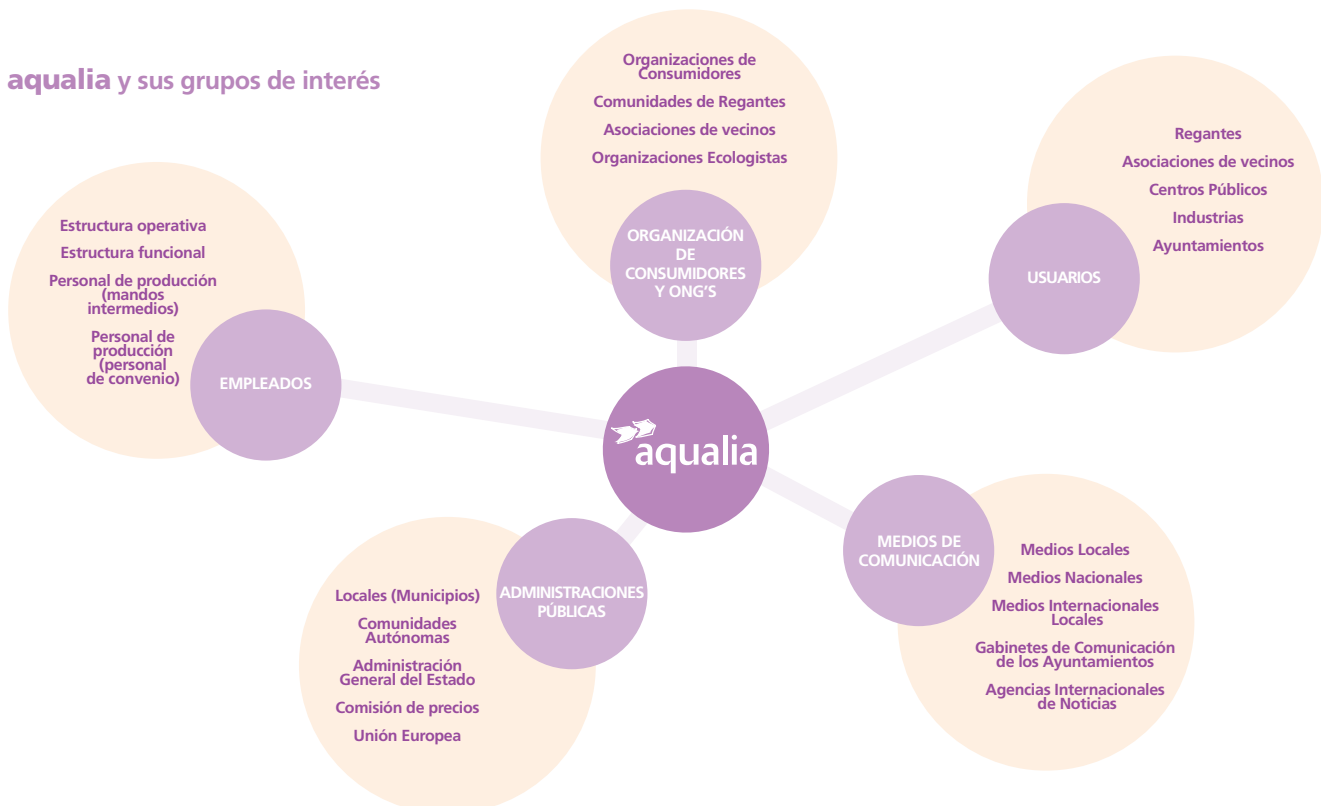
aqualia y sus grupos de interés

Organizaciones de Consumidores
Comunidades de Regantes
Asociaciones de vecinos
Organizaciones Ecologistas

ORGANIZACIÓN DE CONSUMIDORES Y ONG'S

Regantes
Asociaciones de vecinos
Centros Públicos
Industrias
Ayuntamientos

USUARIOS

Estructura operativa
Estructura funcional
Personal de producción (mandos intermedios)
Personal de producción (personal de convenio)

EMPLEADOS

aqualia

MEDIOS DE COMUNICACIÓN

Medios Locales
Medios Nacionales
Medios Internacionales Locales
Gabinetes de Comunicación de los Ayuntamientos
Agencias Internacionales de Noticias

ADMINISTRACIONES PÚBLICAS

Locales (Municipios)
Comunidades Autónomas
Administración General del Estado
Comisión de precios
Unión Europea